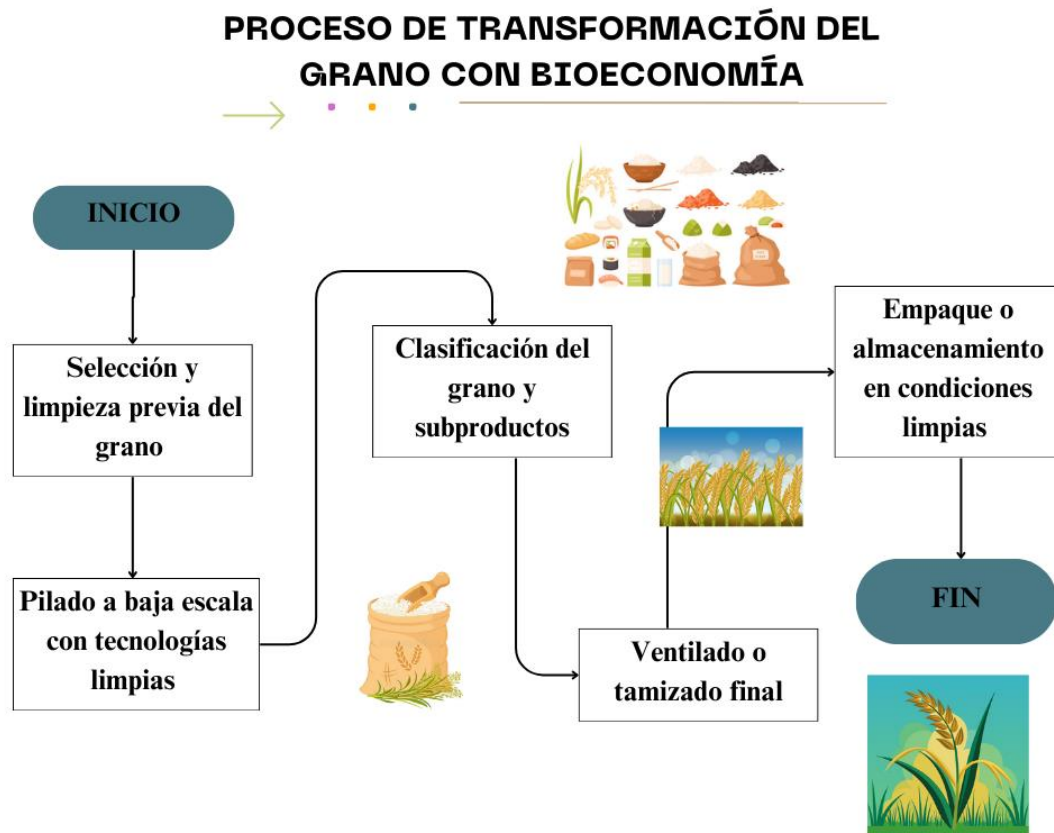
PROCESO DE TRANSFORMACIÓN DEL GRANO CON BIOECONOMÍA

INICIO

Selección y limpieza previa del grano

Pilado a baja escala con tecnologías limpias

Clasificación del grano y subproductos

Ventilado o tamizado final

Empaque o almacenamiento en condiciones limpias

FIN